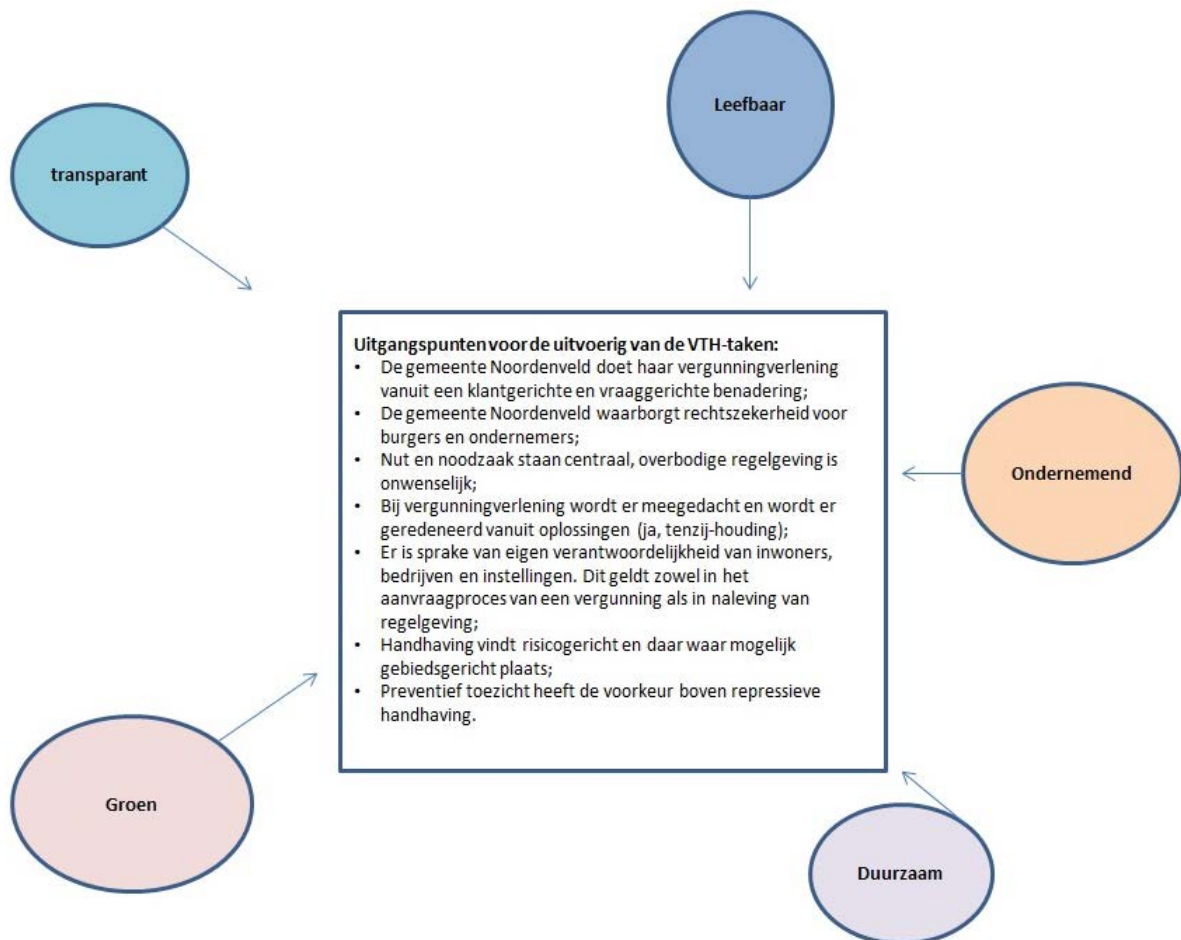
Leefbaar

transparant

Uitgangspunten voor de uitvoerig van de VTH-taken:
- De gemeente Noordenveld doet haar vergunningverlening vanuit een klantgerichte en vraaggerichte benadering;
- De gemeente Noordenveld waarborgt rechtszekerheid voor burgers en ondernemers;
- Nut en noodzaak staan centraal, overbodige regelgeving is onwenselijk;
- Bij vergunningverlening wordt er meegedacht en wordt er geredeneerd vanuit oplossingen (ja, tenzij-houding);
- Er is sprake van eigen verantwoordelijkheid van inwoners, bedrijven en instellingen. Dit geldt zowel in het aanvraagproces van een vergunning als in naleving van regelgeving;
- Handhaving vindt risicogericht en daar waar mogelijk gebiedsgericht plaats;
- Preventief toezicht heeft de voorkeur boven repressieve handhaving.

Ondernemend

Groen

Duurzaam